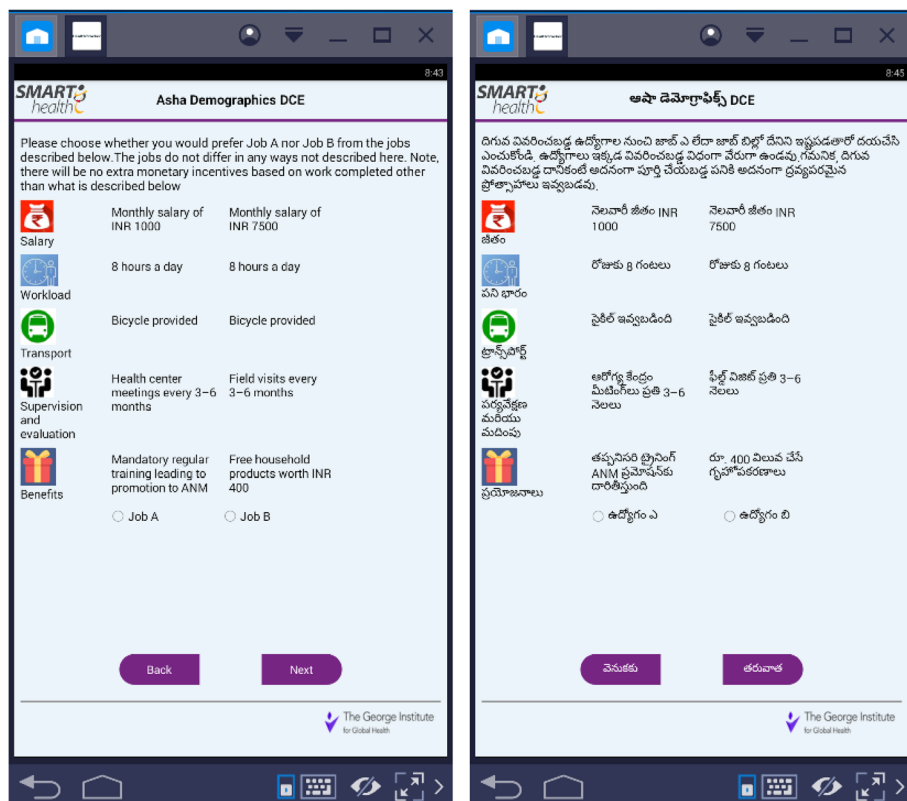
8:43

SMART health

Asha Demographics DCE

Please choose whether you would prefer Job A nor Job B from the jobs described below.The jobs do not differ in any ways not described here. Note, there will be no extra monetary incentives based on work completed other than what is described below

| | | |
|---|---|---|
| Salary | Monthly salary of INR 1000 | Monthly salary of INR 7500 |
| Workload | 8 hours a day | 8 hours a day |
| Transport | Bicycle provided | Bicycle provided |
| Supervision and evaluation | Health center meetings every 3-6 months | Field visits every 3-6 months |
| Benefits | Mandatory regular training leading to promotion to ANM | Free household products worth INR 400 |

Job A Job B

Back Next

The George Institute for Global Health

8:45

SMART health

ఆషా డెమోగ్రాఫిక్స్ DCE

దిగువ వివరించబడ్డ ఉద్యోగాల నుంచి జాబ్ ఎ లేదా జాబ్ బిల్లో దేనిని ఇష్టపడతారో దయచేసి ఎంచుకోండి. ఉద్యోగాలు ఇక్కడ వివరించబడ్డ విధంగా వేరుగా ఉండవు. గమనిక, దిగువ వివరించబడ్డ దానికంటే అదనంగా పూర్తి చేయబడ్డ పనికి అదనంగా ద్రవ్యపరమైన ప్రోత్సాహాలు ఇవ్వబడవు.

| | | |
|---|---|---|
| జీతం | నెలవారీ జీతం INR 1000 | నెలవారీ జీతం INR 7500 |
| పని భారం | రోజుకు 8 గంటలు | రోజుకు 8 గంటలు |
| ట్రాన్స్‌పోర్ట్ | సైకిల్ ఇవ్వబడింది | సైకిల్ ఇవ్వబడింది |
| పర్యవేక్షణ మరియు మదింపు | ఆరోగ్య కేంద్రం మీటింగ్‌లు ప్రతి 3-6 నెలలు | ఫీల్డ్ విజిట్ ప్రతి 3-6 నెలలు |
| ప్రయోజనాలు | తప్పనిసరి ట్రైనింగ్ ANM ప్రమోషన్‌కు దారితీస్తుంది | రూ. 400 విలువ చేసే గృహోపకరణాలు |

ఉద్యోగం ఎ ఉద్యోగం బి

వెనుకకు తరువాత

The George Institute for Global Health